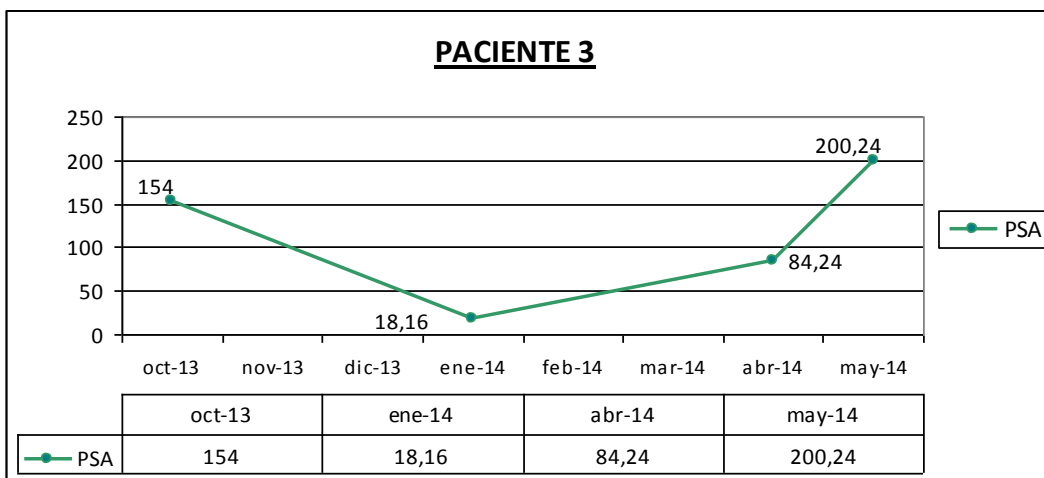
PACIENTE 3

250
200
150
100
50
0

154
18,16
84,24
200,24

oct-13 nov-13 dic-13 ene-14 feb-14 mar-14 abr-14 may-14

PSA

| | oct-13 | ene-14 | abr-14 | may-14 |
|---|---|---|---|---|
| PSA | 154 | 18,16 | 84,24 | 200,24 |